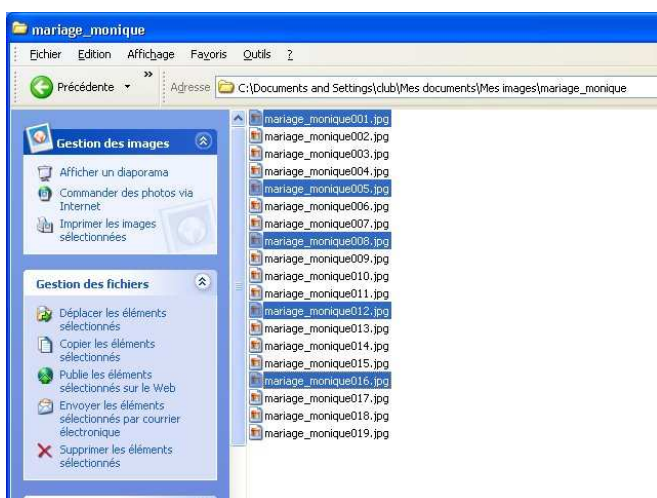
mariage_monique

Fichier Edition Affichage Favoris Outils ?

Précédente

Adresse C:\Documents and Settings\club\Mes documents\Mes images\mariage_monique

Gestion des images

Afficher un diaporama

Commander des photos via Internet

Imprimer les images sélectionnées

Gestion des fichiers

Déplacer les éléments sélectionnés

Copier les éléments sélectionnés

Publie les éléments sélectionnés sur le Web

Envoyer les éléments sélectionnés par courrier électronique

Supprimer les éléments sélectionnés

mariage_monique001.jpg
mariage_monique002.jpg
mariage_monique003.jpg
mariage_monique004.jpg
mariage_monique005.jpg
mariage_monique006.jpg
mariage_monique007.jpg
mariage_monique008.jpg
mariage_monique009.jpg
mariage_monique010.jpg
mariage_monique011.jpg
mariage_monique012.jpg
mariage_monique013.jpg
mariage_monique014.jpg
mariage_monique015.jpg
mariage_monique016.jpg
mariage_monique017.jpg
mariage_monique018.jpg
mariage_monique019.jpg